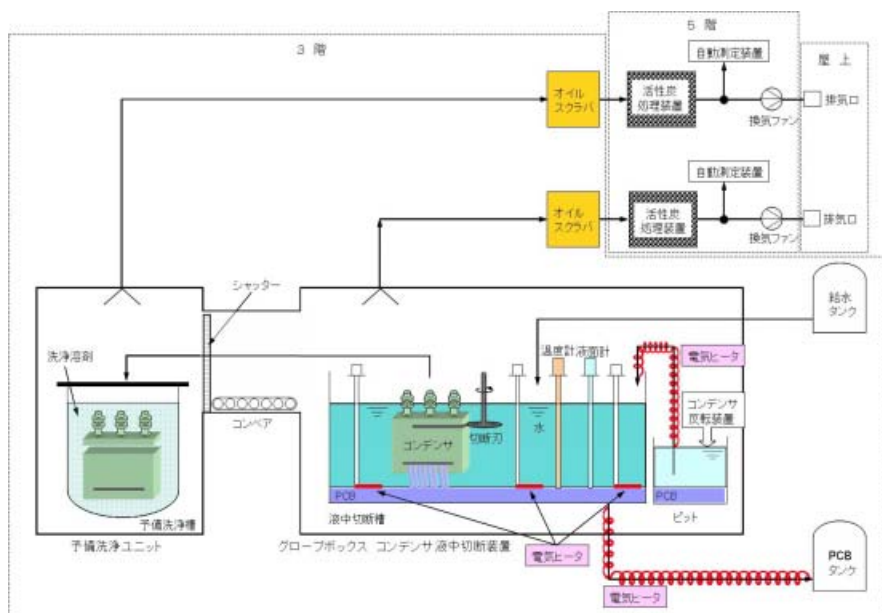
3 階

5 階

自動測定装置

屋 上

オイル
スクラバ

活性炭
処理装置

換気ファン

排気口

自動測定装置

オイル
スクラバ

活性炭
処理装置

換気ファン

排気口

シャッター

給水
タンク

洗浄溶剤

温度計

液面計

電気ヒータ

コンベア

コンデンサ

切断刃

水

コンデンサ
反転装置

PCB

PCB

予備洗浄槽

液中切断槽

ピット

予備洗浄ユニット

グローブボックス コンデンサ液中切断装置

電気ヒータ

PCB
タンク

電気ヒータ